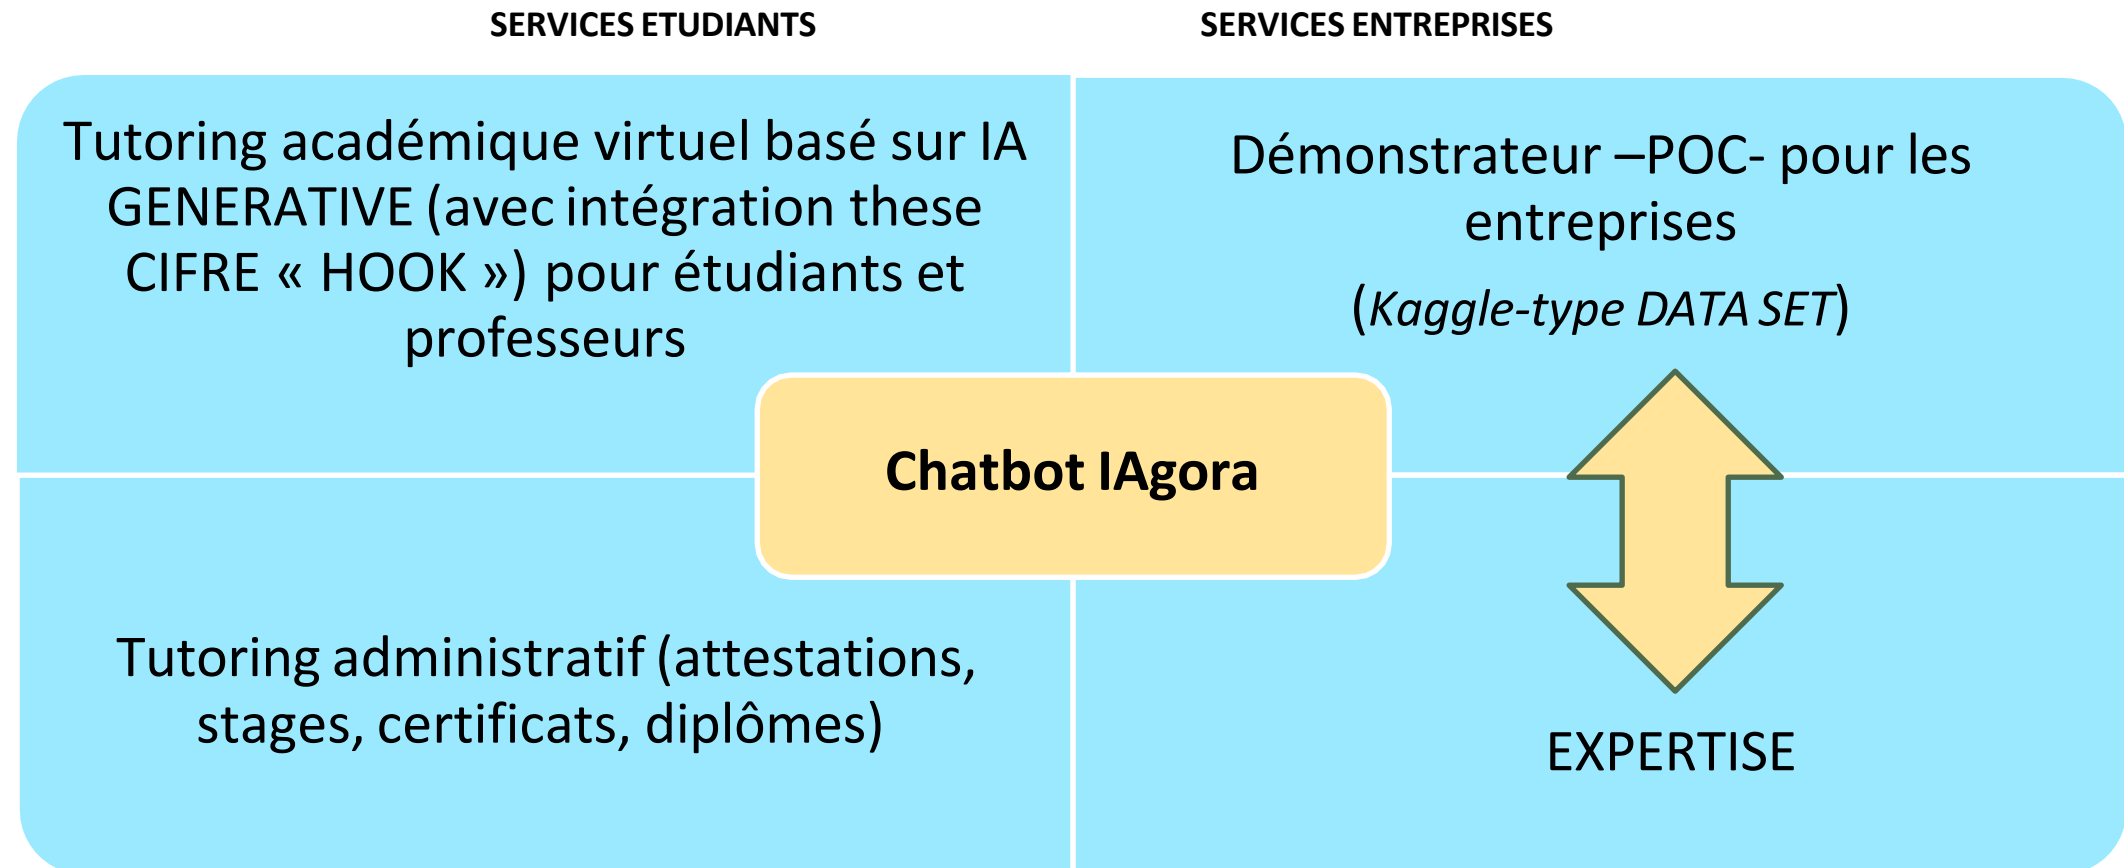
SERVICES ETUDIANTS

SERVICES ENTREPRISES

Tutoring académique virtuel basé sur IA GENERATIVE (avec intégration these CIFRE « HOOK ») pour étudiants et professeurs

Démonstrateur –POC- pour les entreprises

(*Kaggle-type DATA SET*)

Chatbot IAgora

Tutoring administratif (attestations, stages, certificats, diplômes)

EXPERTISE